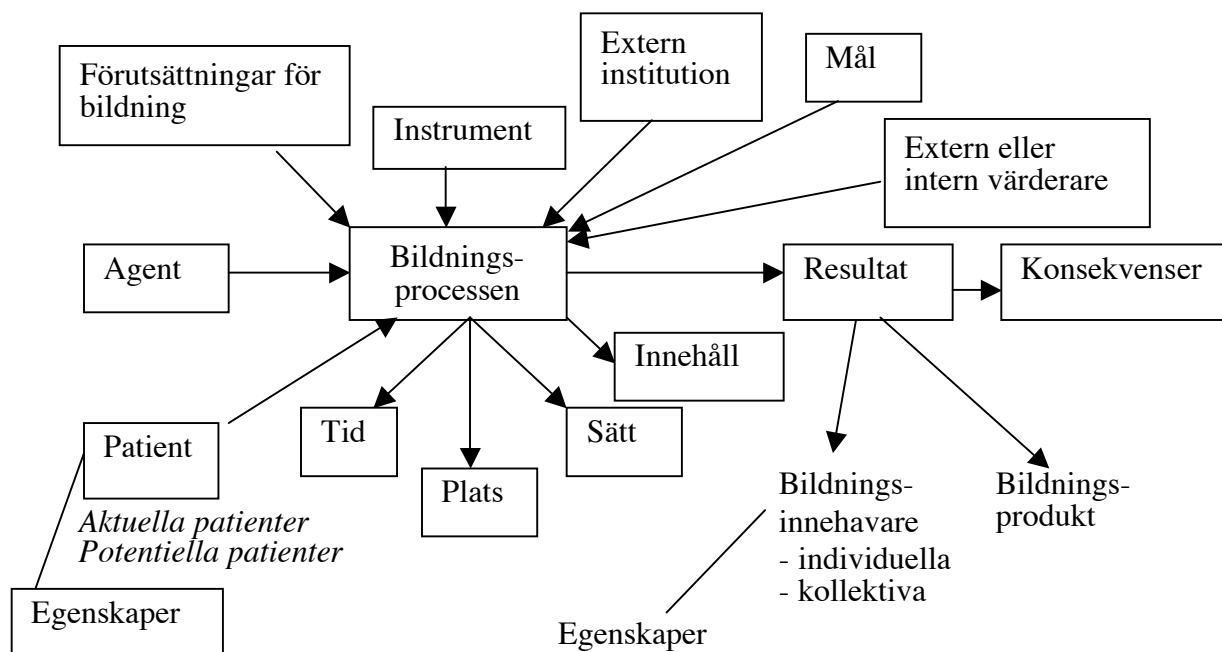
Förutsättningar för bildning

Instrument

Extern institution

Mål

Extern eller intern värderare

Agent

Bildningsprocessen

Resultat

Konsekvenser

Innehåll

Patient

*Aktuella patienter*
*Potentiella patienter*

Tid

Plats

Sätt

Bildningsinnehavare
- individuella
- kollektiva

Bildningsprodukt

Egenskaper

Egenskaper